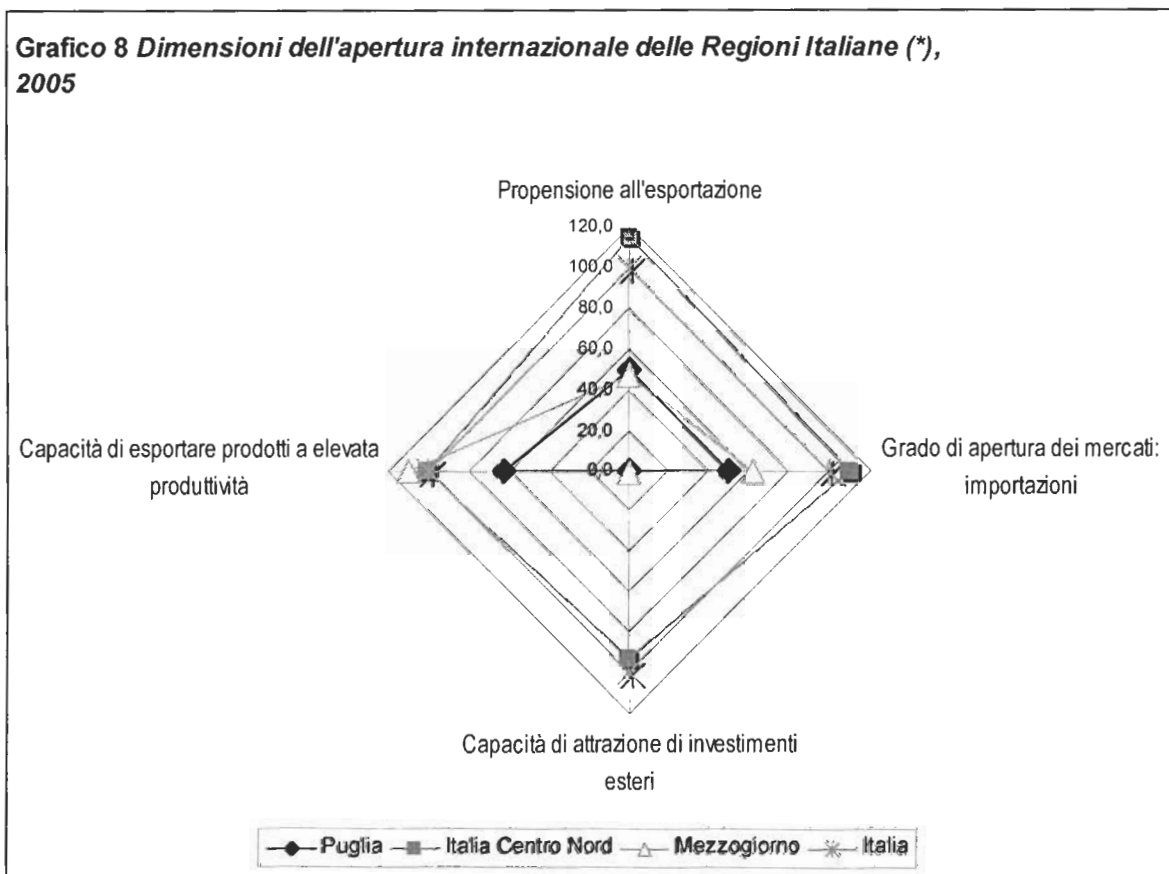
Grafico 8 *Dimensioni dell'apertura internazionale delle Regioni Italiane (\*), 2005*

Propensione all'esportazione

120,0
100,0
80,0
60,0
40,0
20,0
0,0

Capacità di esportare prodotti a elevata produttività

Grado di apertura dei mercati: importazioni

Capacità di attrazione di investimenti esteri

Puglia Italia Centro Nord Mezzogiorno Italia